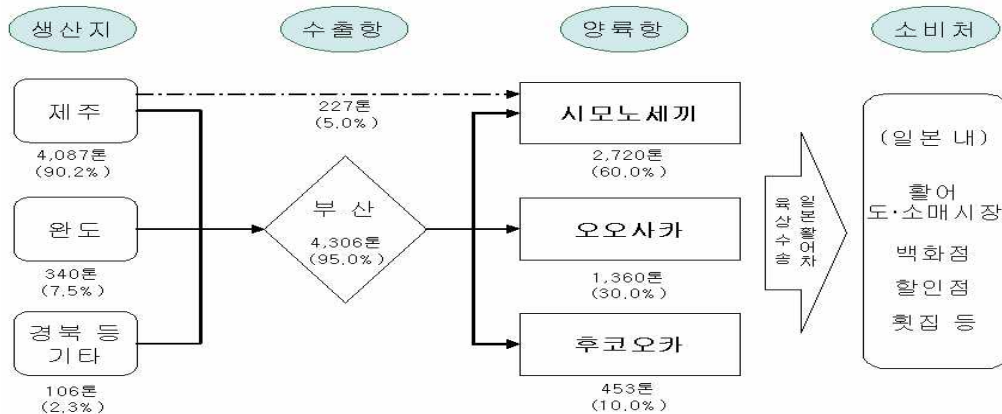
생산지

수출항

양륙항

소비처

제주

4,087톤
(90.2%)

완도

340톤
(7.5%)

경북 등 기타

106톤
(2.3%)

227톤
(5.0%)

부 산

4,306톤
(95.0%)

시모노세끼

2,720톤
(60.0%)

오오사카

1,360톤
(30.0%)

후코오카

453톤
(10.0%)

육상수송

일본활어차

(일본 내)

활어
도·소매시장

백화점

할인점

횟집 등